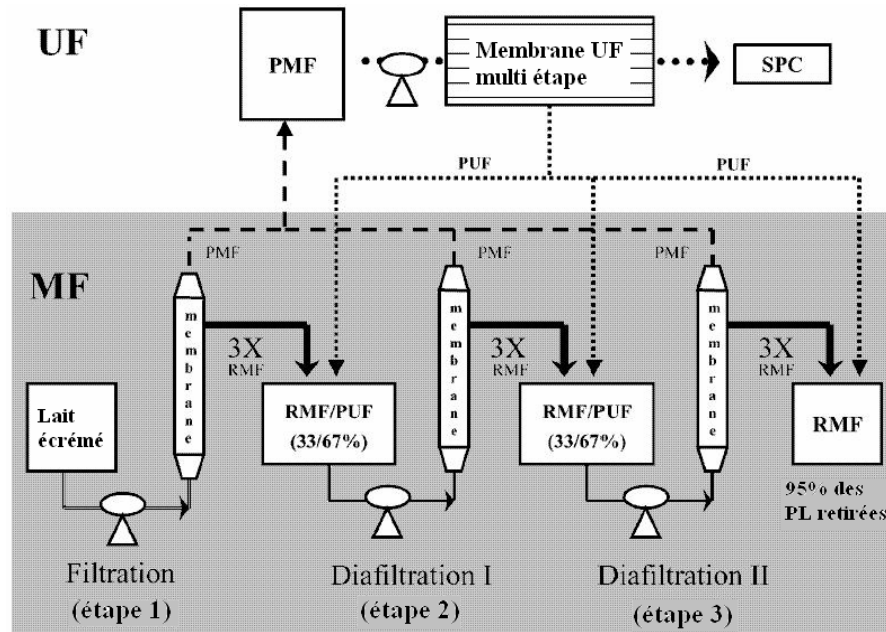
UF

PMF

Membrane UF multi étape

SPC

PUF

PUF

MF

PMF

PMF

PMF

membrane

membrane

membrane

3X RMF

3X RMF

3X RMF

Lait écrémé

RMF/PUF (33/67%)

RMF/PUF (33/67%)

RMF

95% des PL retirées

Filtration (étape 1)

Diafiltration I (étape 2)

Diafiltration II (étape 3)